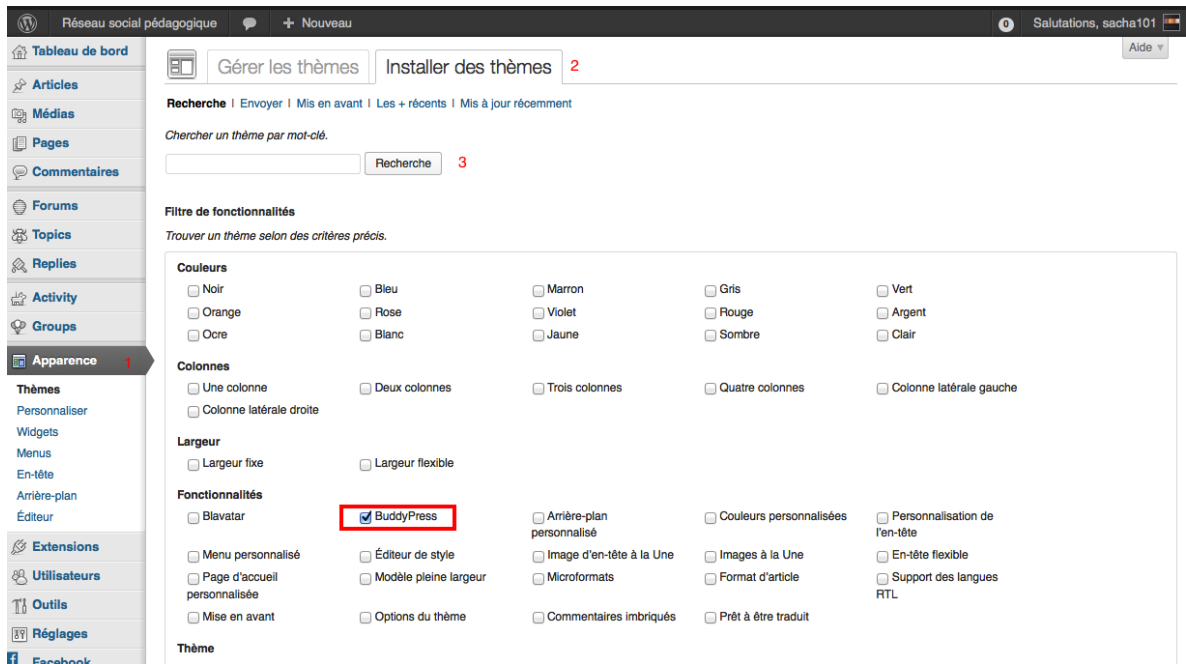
Réseau social pédagogique + Nouveau 0 Salutations, sacha101

Tableau de bord
Articles
Médias
Pages
Commentaires
Forums
Topics
Replies
Activity
Groups
Apparence 1
Thèmes
Personnaliser
Widgets
Menus
En-tête
Arrière-plan
Éditeur
Extensions
Utilisateurs
Outils
Réglages
Facebook

Aide

Gérer les thèmes | Installer des thèmes 2

Recherche | Envoyer | Mis en avant | Les + récents | Mis à jour récemment

Chercher un thème par mot-clé.

Recherche 3

Filtre de fonctionnalités

Trouver un thème selon des critères précis.

Couleurs
Noir
Bleu
Marron
Gris
Vert
Orange
Rose
Violet
Rouge
Argent
Ocre
Blanc
Jaune
Sombre
Clair

Colonnes
Une colonne
Deux colonnes
Trois colonnes
Quatre colonnes
Colonne latérale gauche
Colonne latérale droite

Largeur
Largeur fixe
Largeur flexible

Fonctionnalités
Blavatar
BuddyPress
Arrière-plan personnalisé
Couleurs personnalisées
Personnalisation de l'en-tête
Menu personnalisé
Éditeur de style
Image d'en-tête à la Une
Images à la Une
En-tête flexible
Page d'accueil personnalisée
Modèle pleine largeur
Microformats
Format d'article
Support des langues RTL
Mise en avant
Options du thème
Commentaires imbriqués
Prêt à être traduit

Thème